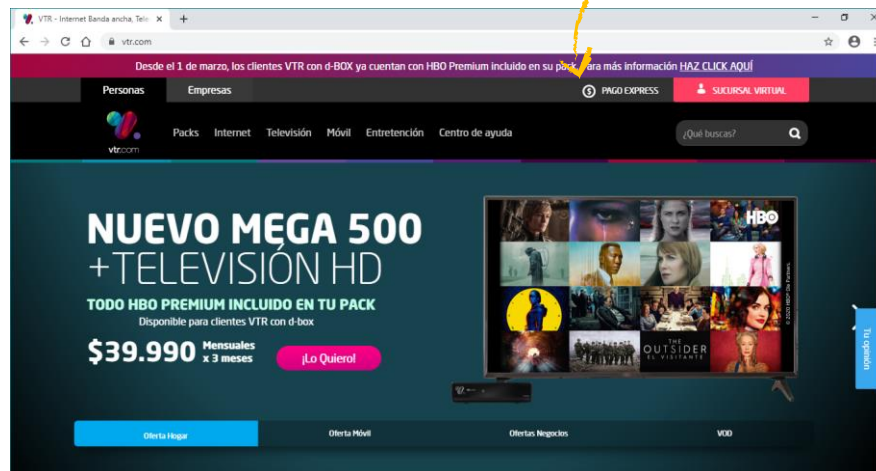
VTR - Internet Banda ancha, Tele ×
+
vtr.com

Desde el 1 de marzo, los clientes VTR con d-BOX ya cuentan con HBO Premium incluido en su p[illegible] ara más información HAZ CLICK AQUÍ

Personas
Empresas
PAGO EXPRESS
SUCURSAL VIRTUAL

vtr.com
Packs
Internet
Televisión
Móvil
Entretención
Centro de ayuda
¿Qué buscas?

NUEVO MEGA 500
+TELEVISIÓN HD
TODO HBO PREMIUM INCLUIDO EN TU PACK
Disponible para clientes VTR con d-box
$39.990 Mensuales x 3 meses
¡Lo Quiero!

HBO
THE OUTSIDER
EL VISITANTE
© 2020 HBO Ole Partners.

Tu opinión

Oferta Hogar
Oferta Móvil
Ofertas Negocios
VOD